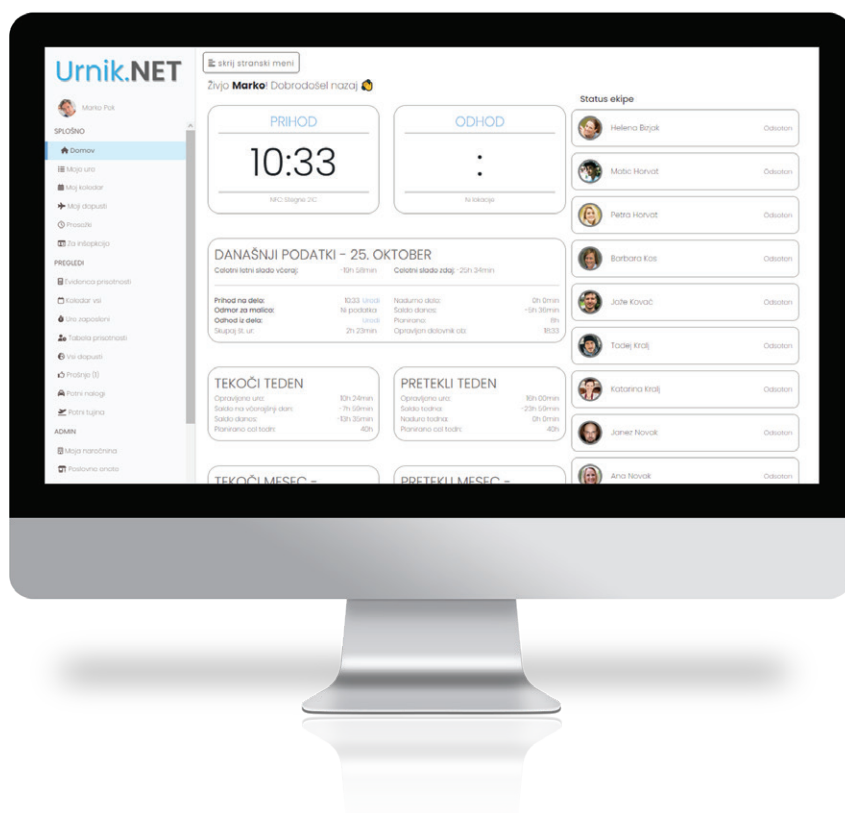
Urnik.NET

Marko Pok

SPLOŠNO

Domov

Moja ura

Moj koledar

Moji dopusti

Prosnje

Za inšpekcijo

PREGLEDI

Evidenca prisotnosti

Koledar vsi

Ura zaposleni

Tabela prisotnosti

Vsi dopusti

Prošnje (1)

Potni nalogi

Potni tujina

ADMIN

Moja naročnina

Poslovna enota

skrij stranski meni

Živjo **Marko**! Dobrodošel nazaj

PRIHOD

10:33

MC Stegne 21C

ODHOD

:

Ni lokacije

DANAŠNJI PODATKI – 25. OKTOBER

Celotni letni saldo včeraj: -10h 58min Celotni saldo zdaj: -20h 34min

| | | | |
|---|---|---|---|
| Prihod na delo: | 10:33 Uredi | Nadurno delo: | 0h 0min |
| Odmor za malico: | Ni podatka | Saldo danes: | -5h 36min |
| Odhod iz dela: | Uredi | Planirano: | 8h |
| Skupaj št. ur: | 2h 23min | Opravljen delovnik ob: | 18:33 |

TEKOČI TEDEN

| | |
|---|---|
| Opravljeno ura: | 10h 24min |
| Saldo na včerajšnji dan: | -7h 00min |
| Saldo danes: | -13h 36min |
| Planirano cel teden: | 40h |

PRETEKLI TEDEN

| | |
|---|---|
| Opravljeno ura: | 16h 00min |
| Saldo tedna: | -23h 59min |
| Nadure tedna: | 0h 0min |
| Planirano cel teden: | 40h |

TEKOČI MESEC –

PRETEKLI MESEC –

Status ekipe

Helena Bizjak Odsoten

Matic Horvat Odsoten

Petra Horvat Odsoten

Barbara Kos Odsoten

Jaše Kovač Odsoten

Todej Kralj Odsoten

Katarina Kralj Odsoten

Janez Novak Odsoten

Ana Novak Odsoten